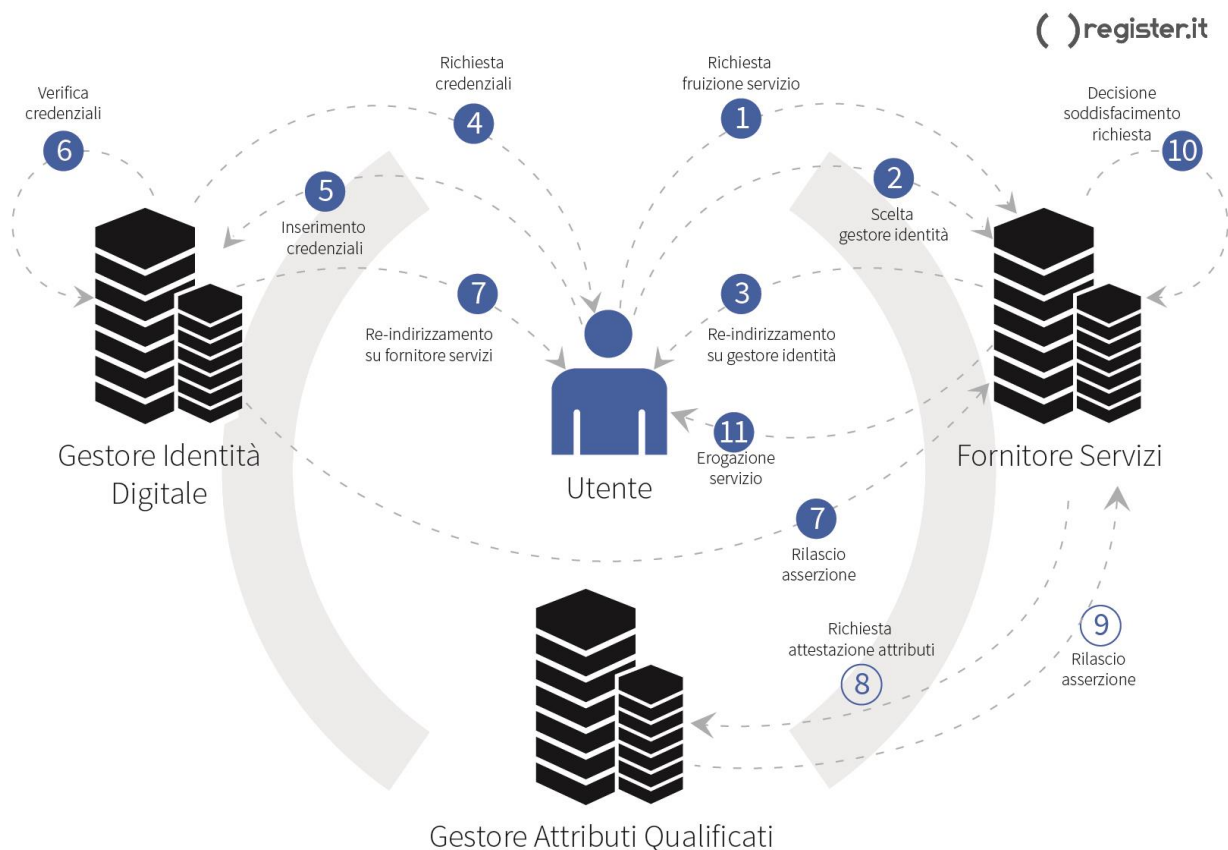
( )register.it

Verifica credenziali
6

Richiesta credenziali
4

Richiesta fruizione servizio
1

Decisione soddisfacimento richiesta
10

5
Inserimento credenziali

2
Scelta gestore identità

7
Re-indirizzamento su fornitore servizi

3
Re-indirizzamento su gestore identità

11
Erogazione servizio

Gestore Identità Digitale

Utente

Fornitore Servizi

7
Rilascio asserzione

Richiesta attestazione attributi
8

9
Rilascio asserzione

Gestore Attributi Qualificati